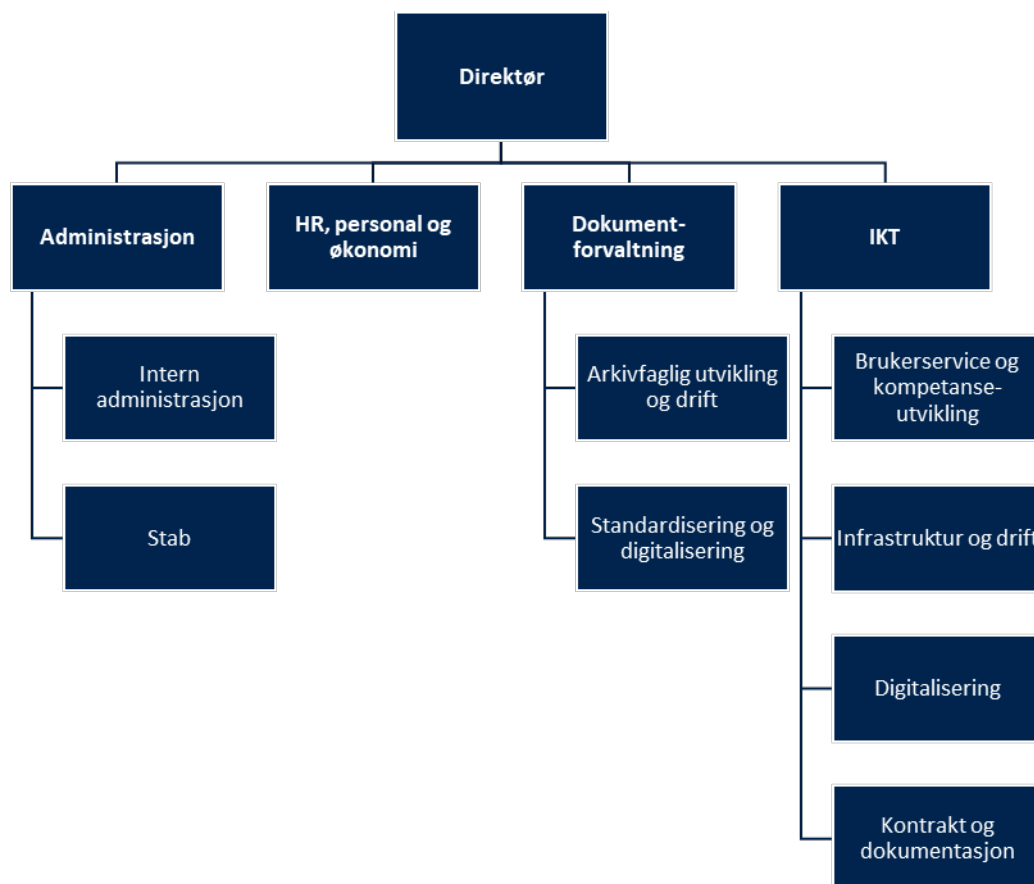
Direktør

Administrasjon

HR, personal og økonomi

Dokumentforvaltning

IKT

Intern administrasjon

Stab

Arkivfaglig utvikling og drift

Standardisering og digitalisering

Brukerservice og kompetanseutvikling

Infrastruktur og drif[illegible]

Digitalisering

Kontrakt og dokumentasjon